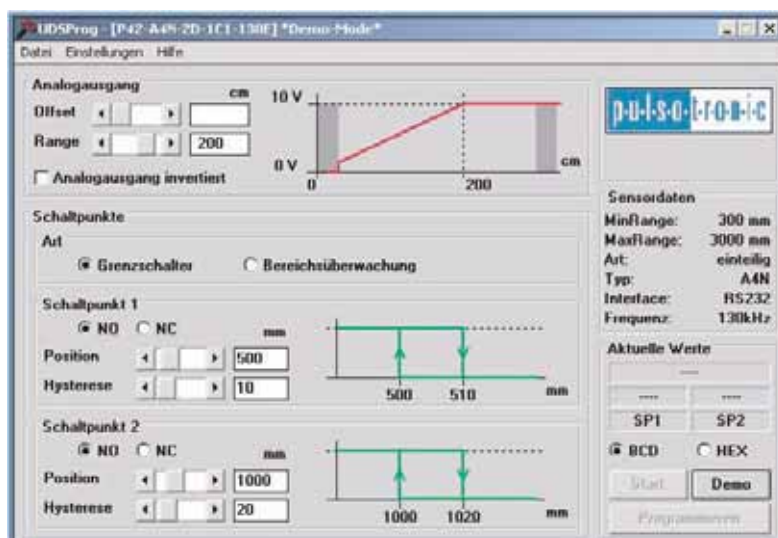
UDSProg - [P42-A4N-2D-1C1-130E] *Demo-Mode*

Datei Einstellungen Hilfe

Analogausgang

cm

Offset

Range 200

Analogausgang invertiert

10 V

0 V

cm

0

200

pulsotronic

Sensordaten

| | |
|---|---|
| MinRange: | 300 mm |
| MaxRange: | 3000 mm |
| Art: | einteilig |
| Typ: | A4N |
| Interface: | RS232 |
| Frequenz: | 130kHz |

Schaltpunkte

Art

Grenzschalter Bereichsüberwachung

Schaltpunkt 1

NO NC

mm

Position 500

Hysterese 10

500 510 mm

Schaltpunkt 2

NO NC

mm

Position 1000

Hysterese 20

1000 1020 mm

Aktuelle Werte

----

---- ----

SP1 SP2

BCD HEX

Start Demo

Programmieren